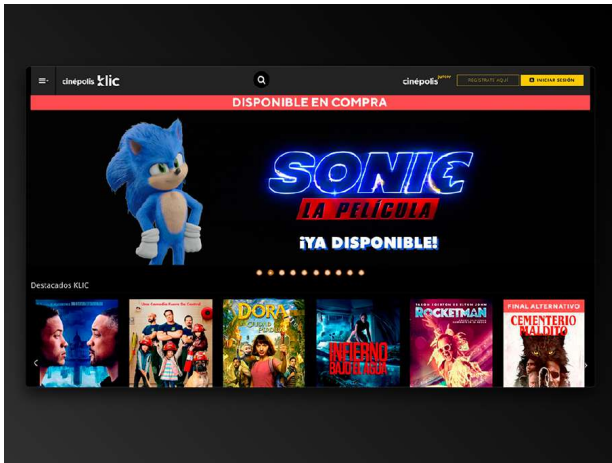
cinépolis klic

cinépolis junior

REGÍSTRATE AQUÍ

INICIAR SESIÓN

DISPONIBLE EN COMPRA

SONIC

LA PELÍCULA

¡YA DISPONIBLE!

Destacados KLIC

DORA

INFIERNO BAJO EL AGUA

ROCKETMAN

FINAL ALTERNATIVO

CEMENTERIO MALDITO